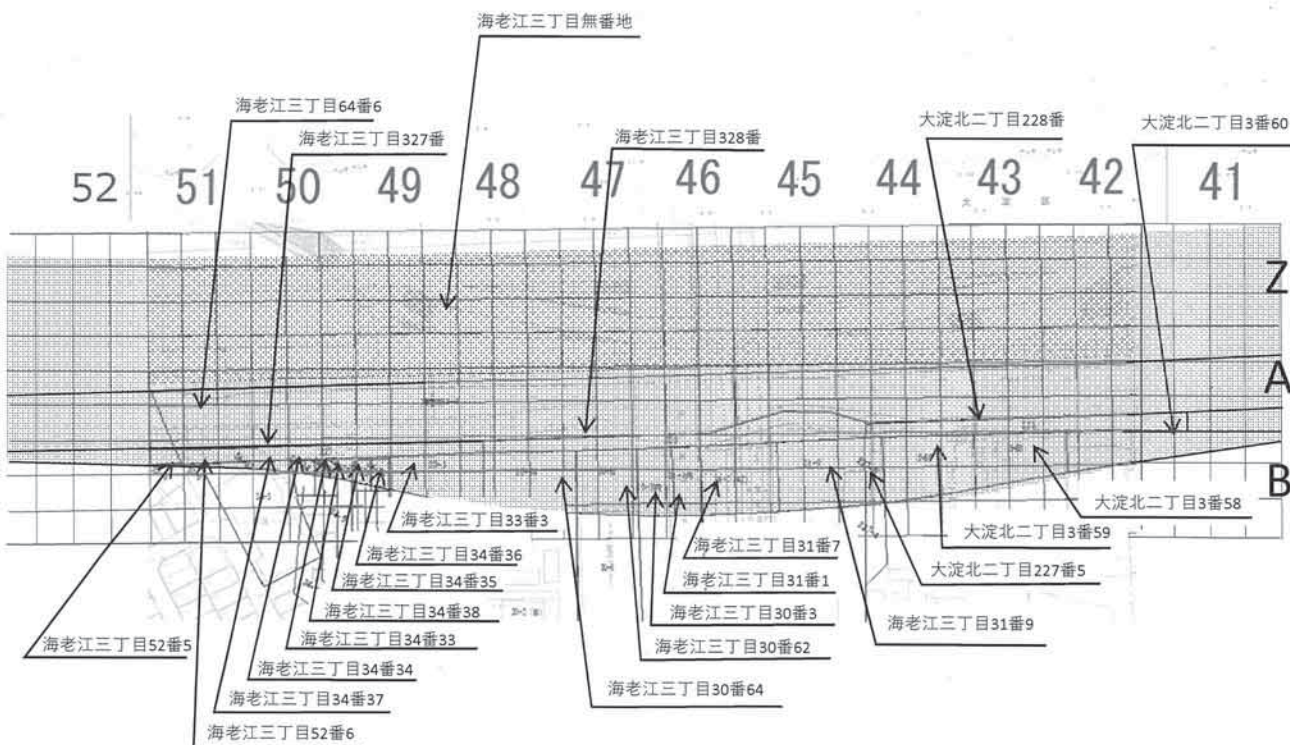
海老江三丁目無番地

海老江三丁目64番6

海老江三丁目327番

海老江三丁目328番

大淀北二丁目228番

大淀北二丁目3番60

52 51 50 49 48 47 46 45 44 43 42 41

Z

A

B

大淀北二丁目3番58

大淀北二丁目3番59

大淀北二丁目227番5

海老江三丁目33番3

海老江三丁目34番36

海老江三丁目34番35

海老江三丁目34番38

海老江三丁目34番33

海老江三丁目34番34

海老江三丁目34番37

海老江三丁目52番5

海老江三丁目52番6

海老江三丁目31番7

海老江三丁目31番1

海老江三丁目30番3

海老江三丁目30番62

海老江三丁目30番64

海老江三丁目31番9